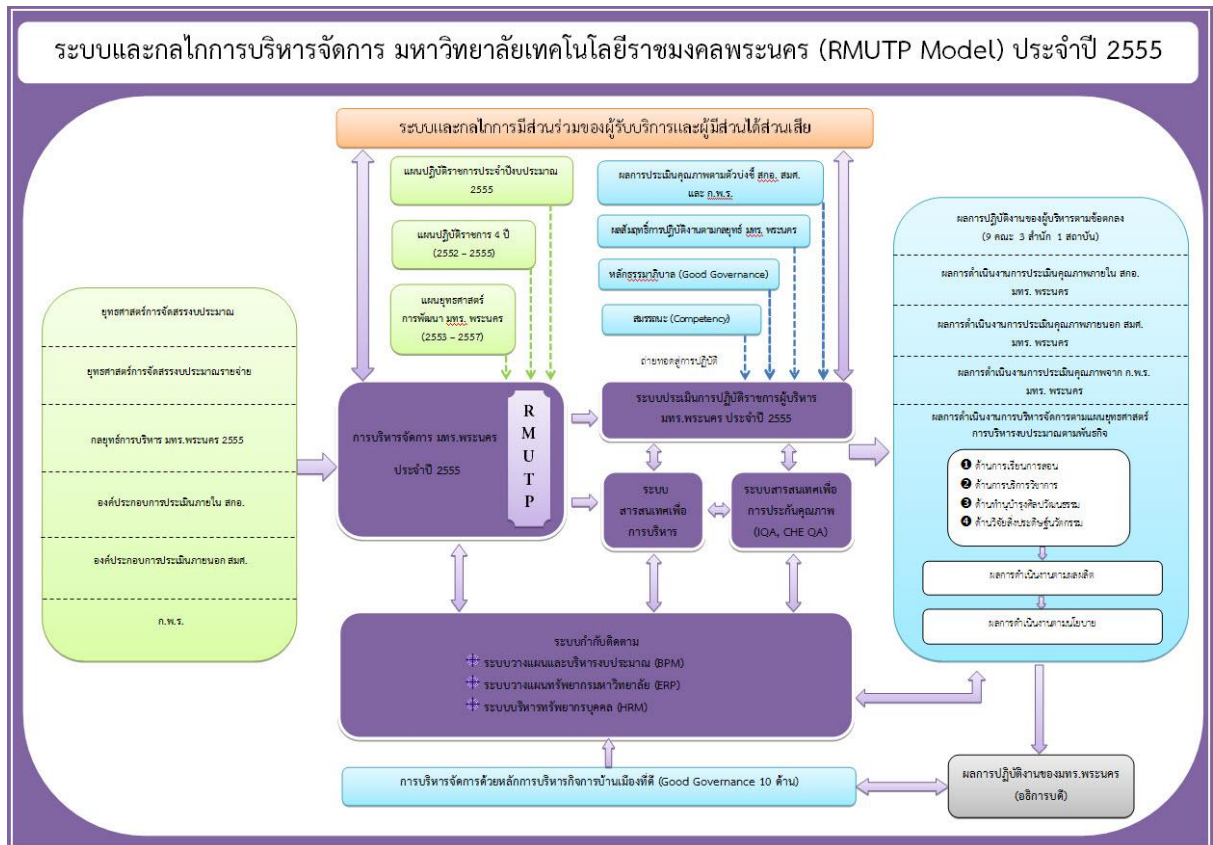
ระบบและกลไกการบริหารจัดการ มหาวิทยาลัยเทคโนโลยีราชมงคลพระนคร (RMUTP Model) ประจำปี 2555

ระบบและกลไกการมีส่วนร่วมของผู้รับบริการและผู้มีส่วนได้ส่วนเสีย

แผนปฏิบัติราชการประจำปีงบประมาณ 2555

แผนปฏิบัติราชการ 4 ปี (2552 – 2555)

แผนยุทธศาสตร์การพัฒนา มทร. พระนคร (2553 – 2557)

ผลการประเมินคุณภาพตามตัวบ่งชี้ สกอ. สมศ. และ ก.พ.ร.

ผลสัมฤทธิ์การปฏิบัติงานตามกลยุทธ์ มทร. พระนคร

หลักธรรมาภิบาล (Good Governance)

สมรรถนะ (Competency)

ถ่ายทอดสู่การปฏิบัติ

ยุทธศาสตร์การจัดสรรงบประมาณ

ยุทธศาสตร์การจัดสรรงบประมาณรายจ่าย

กลยุทธ์การบริหาร มทร.พระนคร 2555

องค์ประกอบการประเมินภายใน สกอ.

องค์ประกอบการประเมินภายนอก สมศ.

ก.พ.ร.

การบริหารจัดการ มทร.พระนคร ประจำปี 2555

R M U T P

ระบบประเมินการปฏิบัติราชการผู้บริหาร มทร.พระนคร ประจำปี 2555

ระบบสารสนเทศเพื่อการบริหาร

ระบบสารสนเทศเพื่อการประกันคุณภาพ (IQA, CHE QA)

ผลการปฏิบัติงานของผู้บริหารตามข้อตกลง (9 คณะ 3 สำนัก 1 สถาบัน)

ผลการดำเนินงานการประเมินคุณภาพภายใน สกอ. มทร. พระนคร

ผลการดำเนินงานการประเมินคุณภาพภายนอก สมศ. มทร. พระนคร

ผลการดำเนินงานการประเมินคุณภาพจาก ก.พ.ร. มทร. พระนคร

ผลการดำเนินงานการบริหารจัดการตามแผนยุทธศาสตร์การบริหารงบประมาณตามพันธกิจ

❶ ด้านการเรียนการสอน
❷ ด้านการบริการวิชาการ
❸ ด้านทำนุบำรุงศิลปวัฒนธรรม
❹ ด้านวิจัยสิ่งประดิษฐ์นวัตกรรม

ผลการดำเนินงานตามผลผลิต

ผลการดำเนินงานตามนโยบาย

ระบบกำกับติดตาม
ระบบวางแผนและบริหารงบประมาณ (BPM)
ระบบวางแผนทรัพยากรมหาวิทยาลัย (ERP)
ระบบบริหารทรัพยากรบุคคล (HRM)

การบริหารจัดการด้วยหลักการบริหารกิจการบ้านเมืองที่ดี (Good Governance 10 ด้าน)

ผลการปฏิบัติงานของมทร.พระนคร (อธิการบดี)